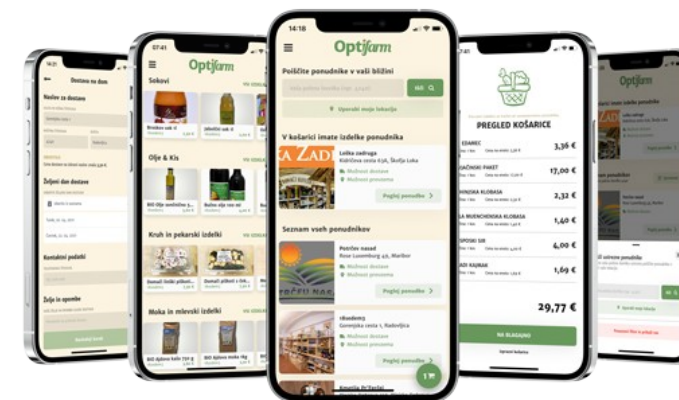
14:18

Optifarm

Poiščite ponudnike v vaši bližini

IŠČI

Uporabi moje lokacijo

V košarici imate izdelke ponudnika

Loška zadruga
Kidričeva cesta 6, Škofja Loka
Možnost dostave
Možnost prevzema
Poglej ponudbo

Seznam vseh ponudnikov

Potrčev nasad
Rose Luxemburg 45, Maribor
Možnost dostave
Možnost prevzema
Poglej ponudbo

Gorenjska cesta 1, Radovljica
Možnost dostave
Možnost prevzema
Poglej ponudbo

07:41

Optifarm

Sokovi

Olje & Kis

Kruh in pekarski izdelki

Moka in mlevski izdelki

Dostava na dom

Naslov za dostavo

Želeni dan dostave

Kontaktni podatki

Želje in opombe

PREGLED KOŠARICE

3,36 €
17,00 €
2,32 €
1,40 €
4,00 €
1,69 €

29,77 €

NA BLAGAJNO

Optifarm